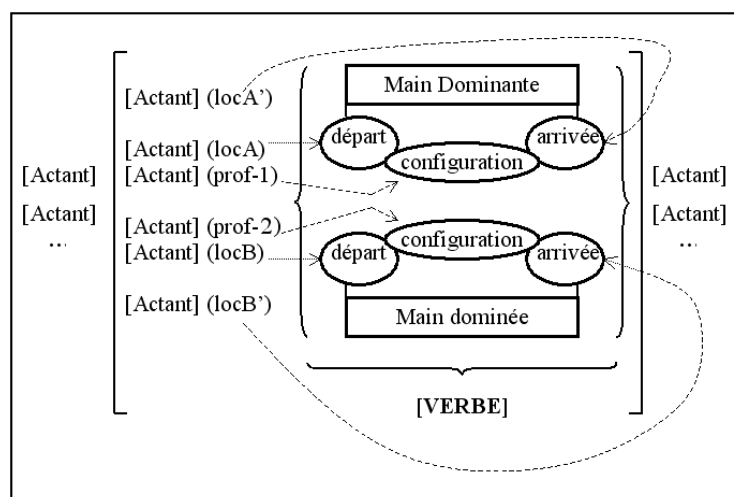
[Actant]
[Actant]
...

[Actant] (locA')
[Actant] (locA)
[Actant] (prof-1)
[Actant] (prof-2)
[Actant] (locB)
[Actant] (locB')

Main Dominante
départ
arrivée
configuration
configuration
départ
arrivée
Main dominée

[VERBE]

[Actant]
[Actant]
...